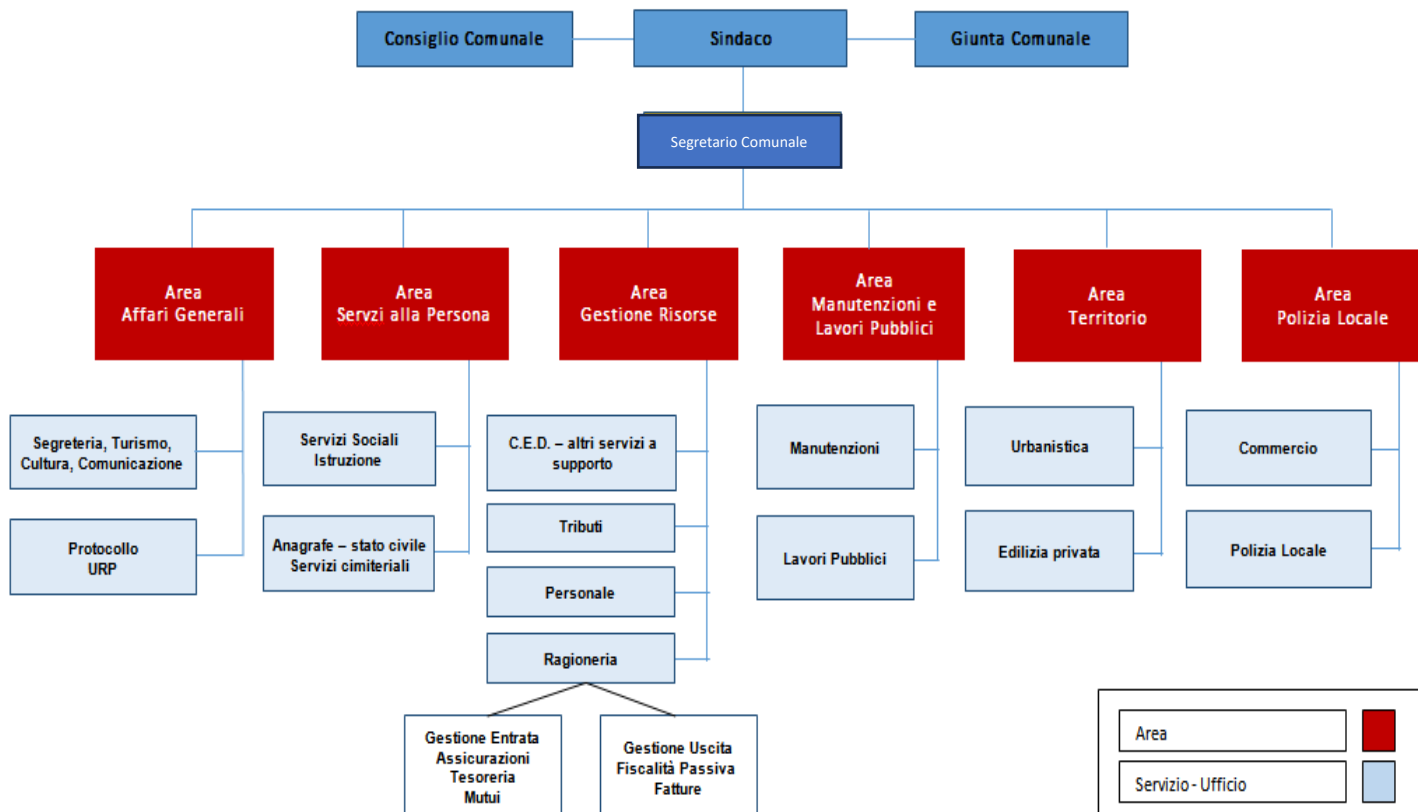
Consiglio Comunale

Sindaco

Giunta Comunale

Segretario Comunale

Area
Affari Generali

Area
Servzi alla Persona

Area
Gestione Risorse

Area
Manutenzioni e
Lavori Pubblici

Area
Territorio

Area
Polizia Locale

Segreteria, Turismo, Cultura, Comunicazione

Protocollo
URP

Servizi Sociali
Istruzione

Anagrafe – stato civile
Servizi cimiteriali

C.E.D. – altri servizi a supporto

Tributi

Personale

Ragioneria

Gestione Entrata
Assicurazioni
Tesoreria
Mutui

Gestione Uscita
Fiscalità Passiva
Fatture

Manutenzioni

Lavori Pubblici

Urbanistica

Edilizia privata

Commercio

Polizia Locale

Area

Servizio - Ufficio